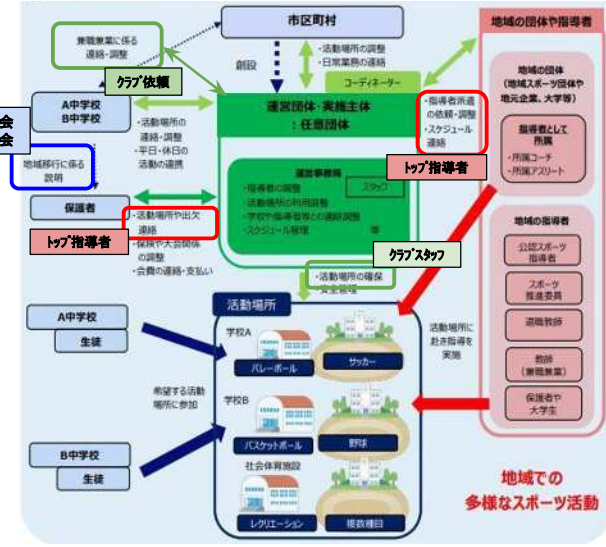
兼職兼業に係る連絡・調整

クラブ依頼

市区町村

創設

・活動場所の調整
・日常業務の連絡

コーディネーター

地域の団体や指導者

地域の団体
（地域スポーツ団体や地元企業、大学等）

指導者として所属

・所属コーチ
・所属アスリート

会
会

A中学校
B中学校

・活動場所の連絡・調整
・平日・休日の活動の連携

運営団体・実施主体：任意団体

・指導者派遣の依頼・調整
・スケジュール連絡

トップ指導者

地域移行に係る説明

運営事務局

スタッフ

・指導者の調整
・活動場所の利用調整
・学校や指導者等との連絡調整
・スケジュール管理　等

保護者

・活動場所や出欠連絡
・保険や大会関係の調整
・会費の連絡・支払い

トップ指導者

クラブスタッフ

・活動場所の確保
・安全管理

地域の指導者

公認スポーツ指導者

スポーツ推進委員

退職教師

教師
（兼職兼業）

保護者や大学生

活動場所

A中学校

生徒

学校A

バレーボール

サッカー

活動場所に赴き指導を実施

希望する活動場所に参加

学校B

バスケットボール

野球

B中学校

生徒

社会体育施設

レクリエーション

複数種目

地域での
多様なスポーツ活動